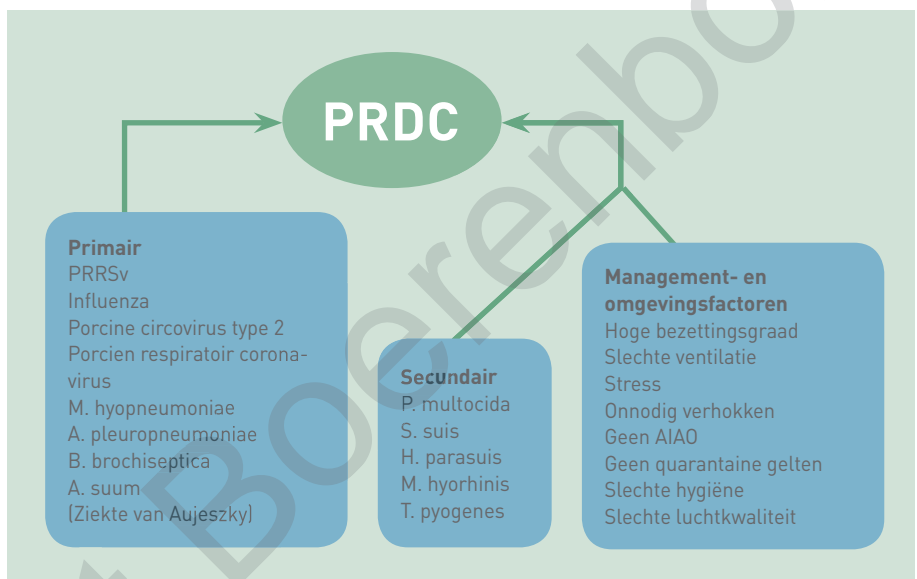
PRDC

Primair
PRRSv
Influenza
Porcine circovirus type 2
Porcien respiratoir coronavirus
M. hyopneumoniae
A. pleuropneumoniae
B. brochiseptica
A. suum
(Ziekte van Aujeszky)

Secundair
P. multocida
S. suis
H. parasuis
M. hyorhinis
T. pyogenes

Management- en omgevingsfactoren
Hoge bezettingsgraad
Slechte ventilatie
Stress
Onnodig verhokken
Geen AIAO
Geen quarantaine gelten
Slechte hygiëne
Slechte luchtkwaliteit

Boerenbo